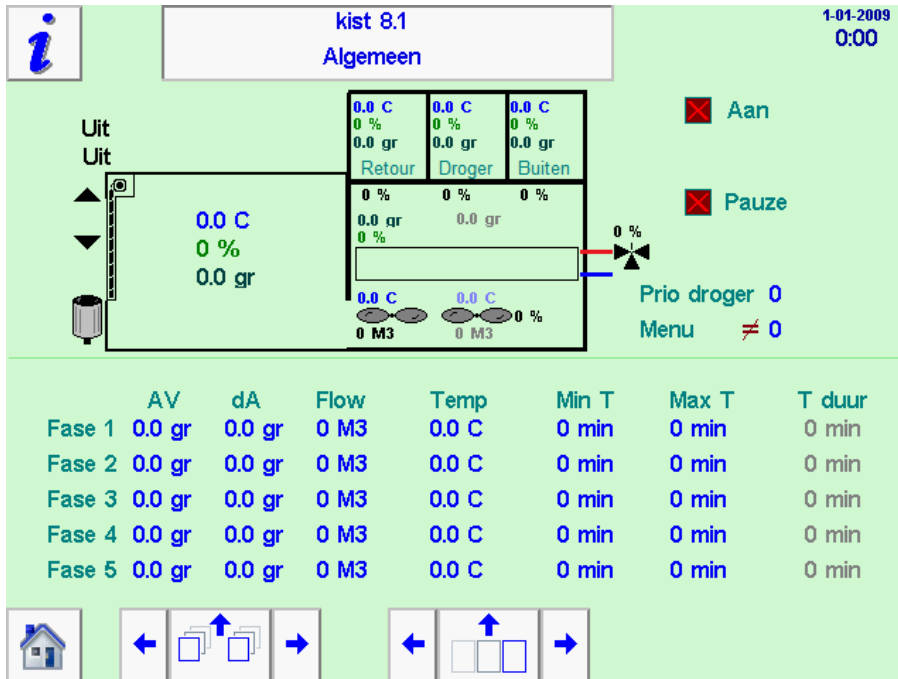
i

kist 8.1
Algemeen

1-01-2009
0:00

Uit
Uit

| 0.0 C<br>0 %<br>0.0 gr<br>Retour | 0.0 C<br>0 %<br>0.0 gr<br>Droger | 0.0 C<br>0 %<br>0.0 gr<br>Buiten |
|---|---|---|

0 %
0 %
0 %

0.0 gr
0 %
0.0 gr

0.0 C
0 %
0.0 gr

0 %

0.0 C
0 M3
0.0 C
0 M3
0 %

Aan

Pauze

Prio droger 0
Menu $\neq$ 0

| | AV | dA | Flow | Temp | Min T | Max T | T duur |
|---|---|---|---|---|---|---|---|
| Fase 1 | 0.0 gr | 0.0 gr | 0 M3 | 0.0 C | 0 min | 0 min | 0 min |
| Fase 2 | 0.0 gr | 0.0 gr | 0 M3 | 0.0 C | 0 min | 0 min | 0 min |
| Fase 3 | 0.0 gr | 0.0 gr | 0 M3 | 0.0 C | 0 min | 0 min | 0 min |
| Fase 4 | 0.0 gr | 0.0 gr | 0 M3 | 0.0 C | 0 min | 0 min | 0 min |
| Fase 5 | 0.0 gr | 0.0 gr | 0 M3 | 0.0 C | 0 min | 0 min | 0 min |